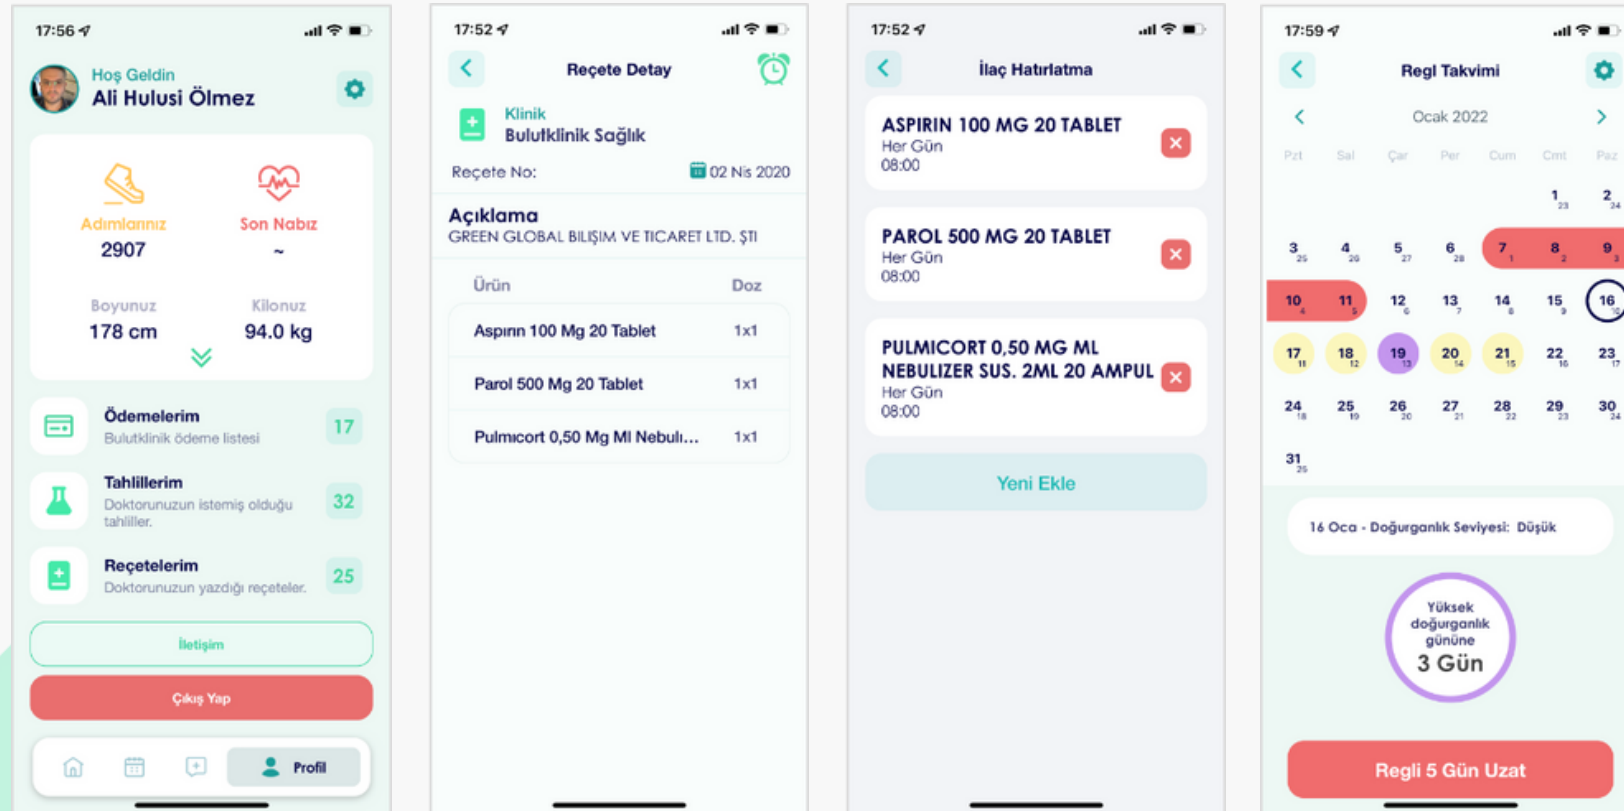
17:56

Hoş Geldin
Ali Hulusi Ölmez

Adımlarınız
2907

Son Nabız
~

Boyunuz
178 cm

Kilonuz
94.0 kg

Ödemelerim
Bulutklinik ödeme listesi
17

Tahlillerim
Doktorunuzun istemiş olduğu tahliller.
32

Reçetelerim
Doktorunuzun yazdığı reçeteler.
25

İletişim

Çıkış Yap

Profil

17:52

Reçete Detay

Klinik
Bulutklinik Sağlık

Reçete No:
02 Nis 2020

Açıklama
GREEN GLOBAL BILIŞIM VE TICARET LTD. ŞTI

| Ürün | Doz |
|---|---|
| Aspırın 100 Mg 20 Tablet | 1x1 |
| Parol 500 Mg 20 Tablet | 1x1 |
| Pulmıcort 0,50 Mg Ml Nebulı... | 1x1 |

17:52

İlaç Hatırlatma

ASPIRIN 100 MG 20 TABLET
Her Gün
08:00

PAROL 500 MG 20 TABLET
Her Gün
08:00

PULMICORT 0,50 MG ML NEBULIZER SUS. 2ML 20 AMPUL
Her Gün
08:00

Yeni Ekle

17:59

Regl Takvimi

Ocak 2022

Pzt Sal Çar Per Cum Cmt Paz

1 23, 2 24
3 25, 4 26, 5 27, 6 28, 7 1, 8 2, 9 3
10 4, 11 5, 12 6, 13 7, 14 8, 15 9, 16 10
17 11, 18 12, 19 13, 20 14, 21 15, 22 16, 23 17
24 18, 25 19, 26 20, 27 21, 28 22, 29 23, 30 24
31 25

16 Oca - Doğurganlık Seviyesi: Düşük

Yüksek doğurganlık gününe
3 Gün

Regli 5 Gün Uzat